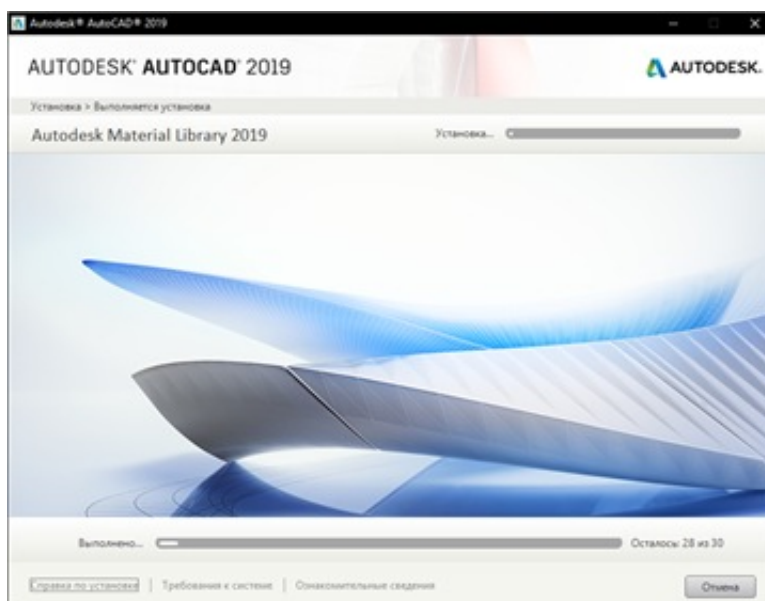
Autodesk® AutoCAD® 2019

AUTODESK® AUTOCAD® 2019

AUTODESK.

Установка > Выполняется установка

Autodesk Material Library 2019

Установка...

Выполнено...

Осталось: 28 из 30

Справка по установке | Требования к системе | Ознакомительные сведения

Отмена